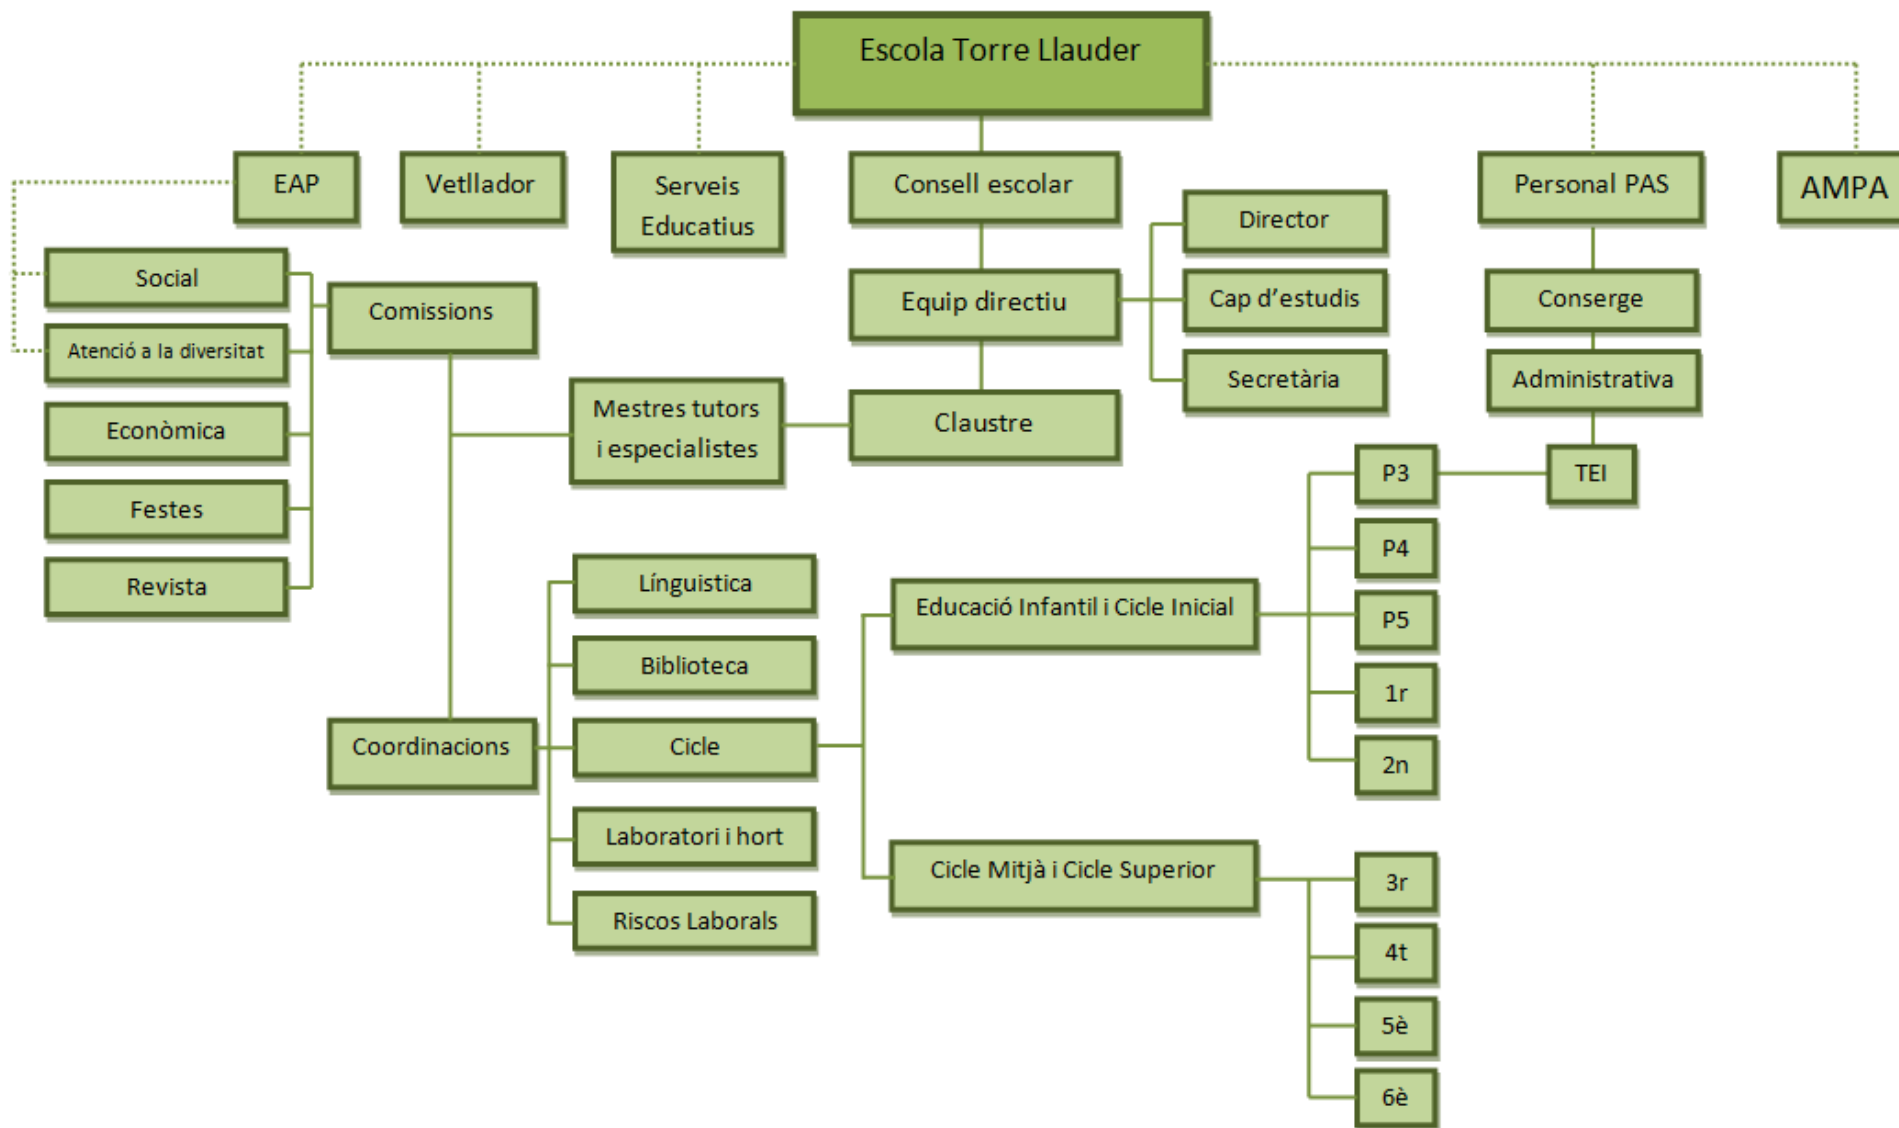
Escola Torre Llauder

EAP

Vetllador

Serveis Educatius

Consell escolar

Personal PAS

AMPA

Social

Atenció a la diversitat

Econòmica

Festes

Revista

Comissions

Director

Cap d'estudis

Secretària

Equip directiu

Conserge

Administrativa

Mestres tutors i especialistes

Claustre

TEI

P3

P4

P5

1r

2n

Línguistica

Biblioteca

Cicle

Laboratori i hort

Riscos Laborals

Coordinacions

Educació Infantil i Cicle Inicial

Cicle Mitjà i Cicle Superior

3r

4t

5è

6è